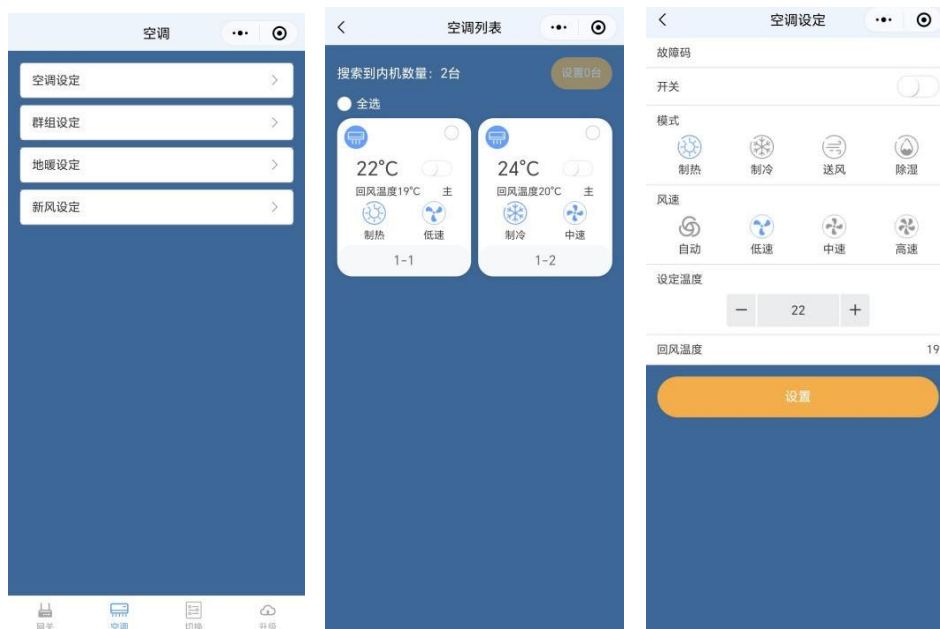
空调

空调设定 >
群组设定 >
地暖设定 >
新风设定 >

网关　空调　切换　升级

<

空调列表

搜索到内机数量：2台

设置0台

全选

22°C
回风温度19°C　主
制热　低速
1-1

24°C
回风温度20°C　主
制冷　中速
1-2

<

空调设定

故障码

开关

模式
制热　制冷　送风　除湿

风速
自动　低速　中速　高速

设定温度
−　22　+

回风温度　19

设置